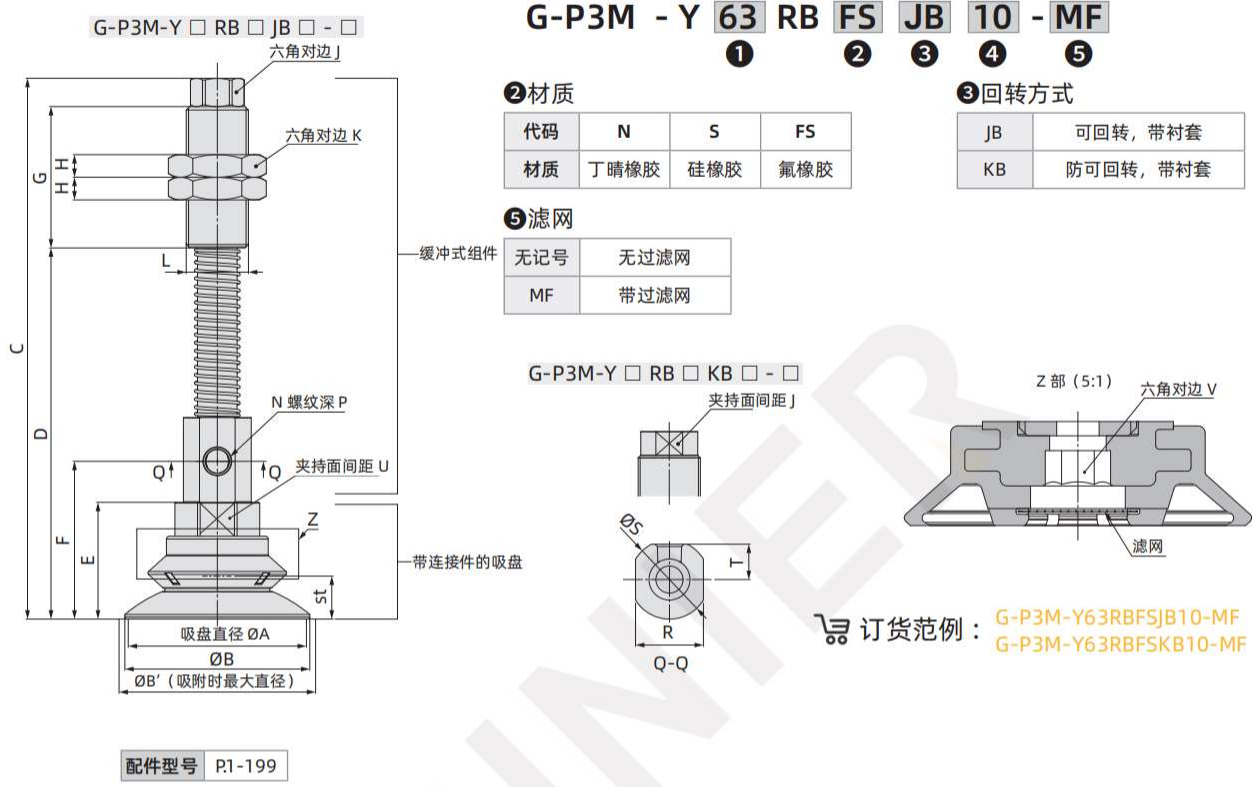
G-P3M-Y □ RB □ JB □ - □

六角对边 J

六角对边 K

G H H

L

缓冲式组件

C

D

N 螺纹深 P

Q Q

夹持面间距 U

Z

F E

带连接件的吸盘

st

吸盘直径 ØA

ØB

ØB'（吸附时最大直径）

| 配件型号 | P.1-199 |
|---|---|

G-P3M - Y 63 RB FS JB 10 - MF
❶ ❷ ❸ ❹ ❺

❷材质

| 代码 | N | S | FS |
|---|---|---|---|
| 材质 | 丁晴橡胶 | 硅橡胶 | 氟橡胶 |

❸回转方式

| JB | 可回转，带衬套 |
|---|---|
| KB | 防可回转，带衬套 |

❺滤网

| 无记号 | 无过滤网 |
|---|---|
| MF | 带过滤网 |

G-P3M-Y □ RB □ KB □ - □

夹持面间距 J

ØS

T

R

Q-Q

Z 部（5:1）

六角对边 V

滤网

订货范例：G-P3M-Y63RBFSJB10-MF
G-P3M-Y63RBFSKB10-MF